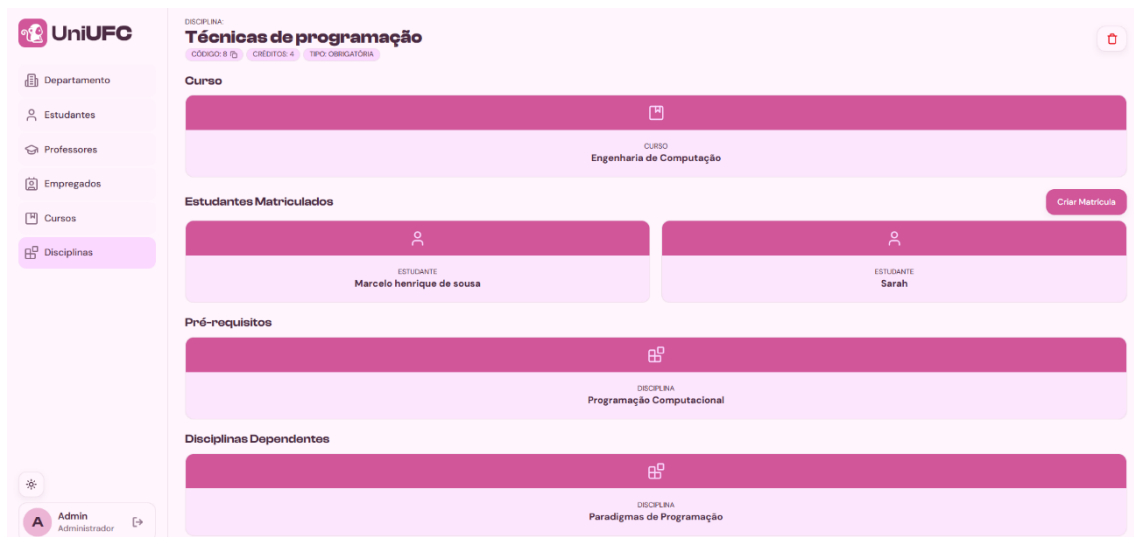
UniUFC

Departamento
Estudantes
Professores
Empregados
Cursos
Disciplinas

A
Admin
Administrador

DISCIPLINA:
Técnicas de programação
CÓDIGO: 8
CRÉDITOS: 4
TIPO: OBRIGATÓRIA

Curso

CURSO
Engenharia de Computação

Estudantes Matriculados

Criar Matrícula

ESTUDANTE
Marcelo henrique de sousa

ESTUDANTE
Sarah

Pré-requisitos

DISCIPLINA
Programação Computacional

Disciplinas Dependentes

DISCIPLINA
Paradigmas de Programação